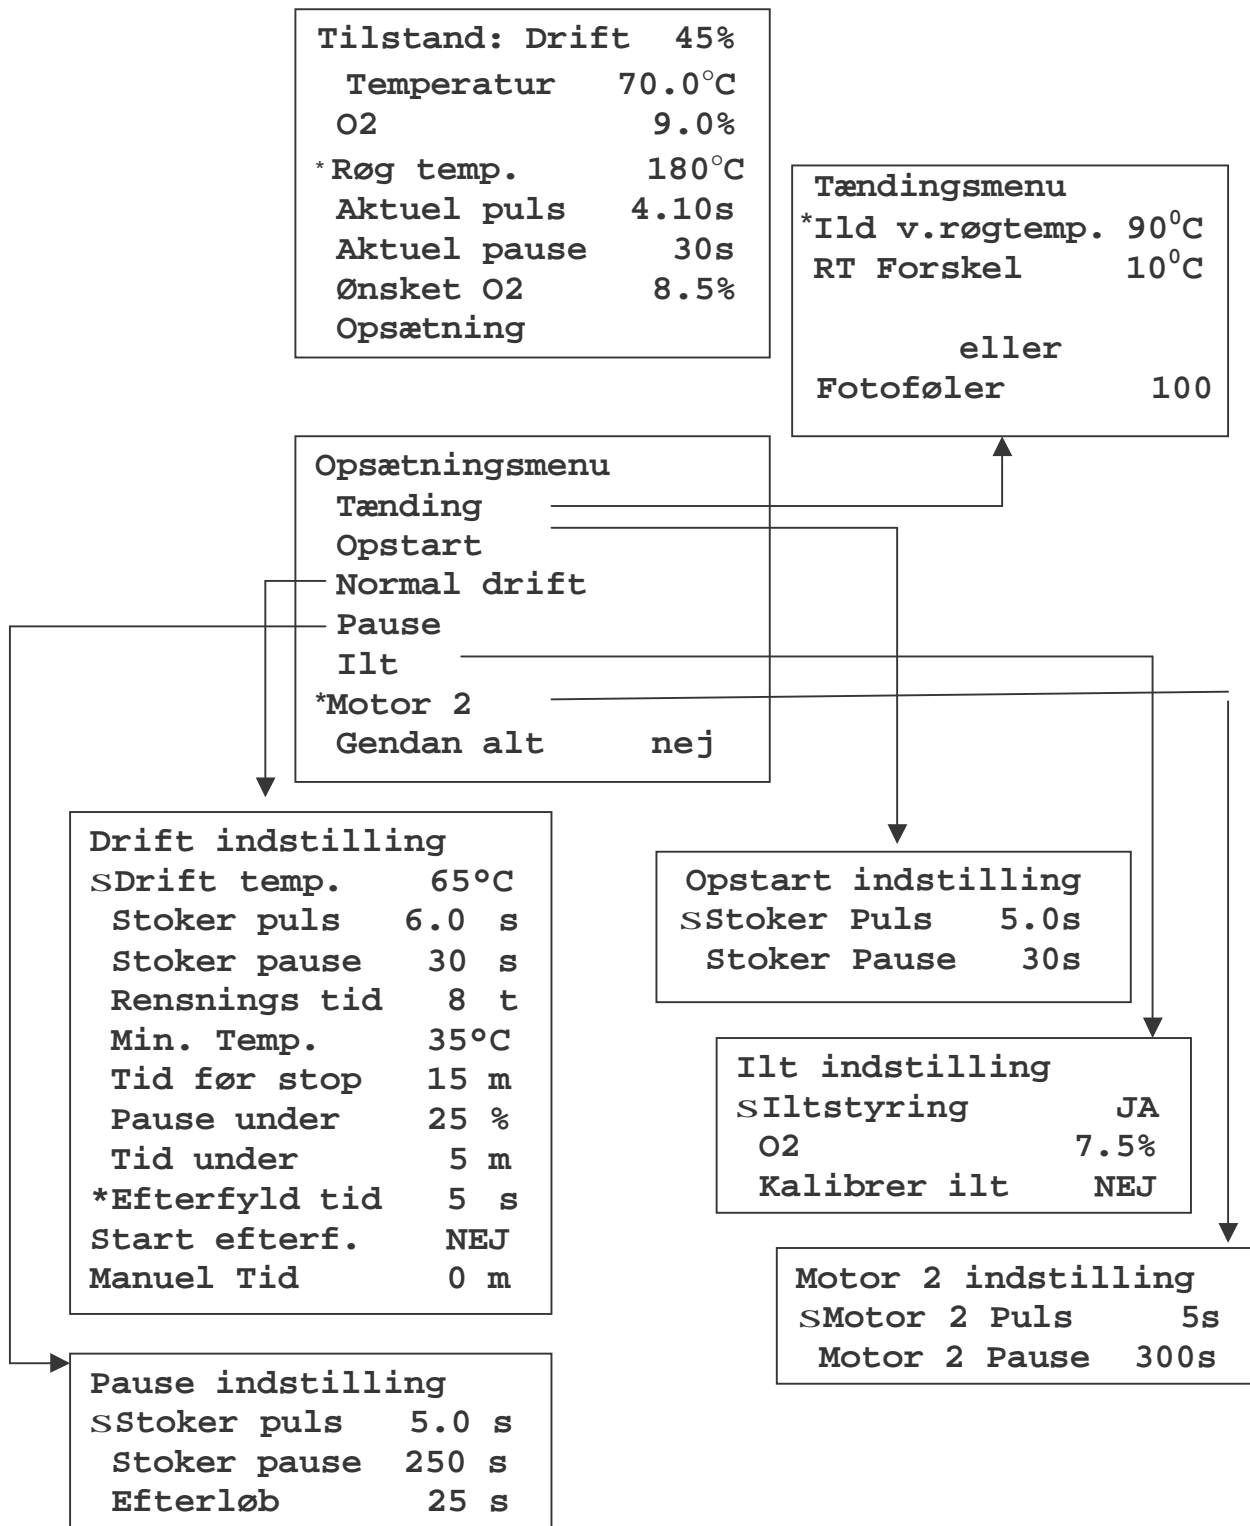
Tilstand: Drift 45%
Temperatur 70.0°C
O2 9.0%
*Røg temp. 180°C
Aktuel puls 4.10s
Aktuel pause 30s
Ønsket O2 8.5%
Opsætning

Tændingsmenu
*Ild v.røgtemp. $90^0$C
RT Forskel $10^0$C

eller
Fotoføler 100

Opsætningsmenu
Tænding
Opstart
Normal drift
Pause
Ilt
*Motor 2
Gendan alt nej

Drift indstilling
SDrift temp. 65°C
Stoker puls 6.0 s
Stoker pause 30 s
Rensnings tid 8 t
Min. Temp. 35°C
Tid før stop 15 m
Pause under 25 %
Tid under 5 m
*Efterfyld tid 5 s
Start efterf. NEJ
Manuel Tid 0 m

Opstart indstilling
SStoker Puls 5.0s
Stoker Pause 30s

Ilt indstilling
SIltstyring JA
O2 7.5%
Kalibrer ilt NEJ

Motor 2 indstilling
SMotor 2 Puls 5s
Motor 2 Pause 300s

Pause indstilling
SStoker puls 5.0 s
Stoker pause 250 s
Efterløb 25 s